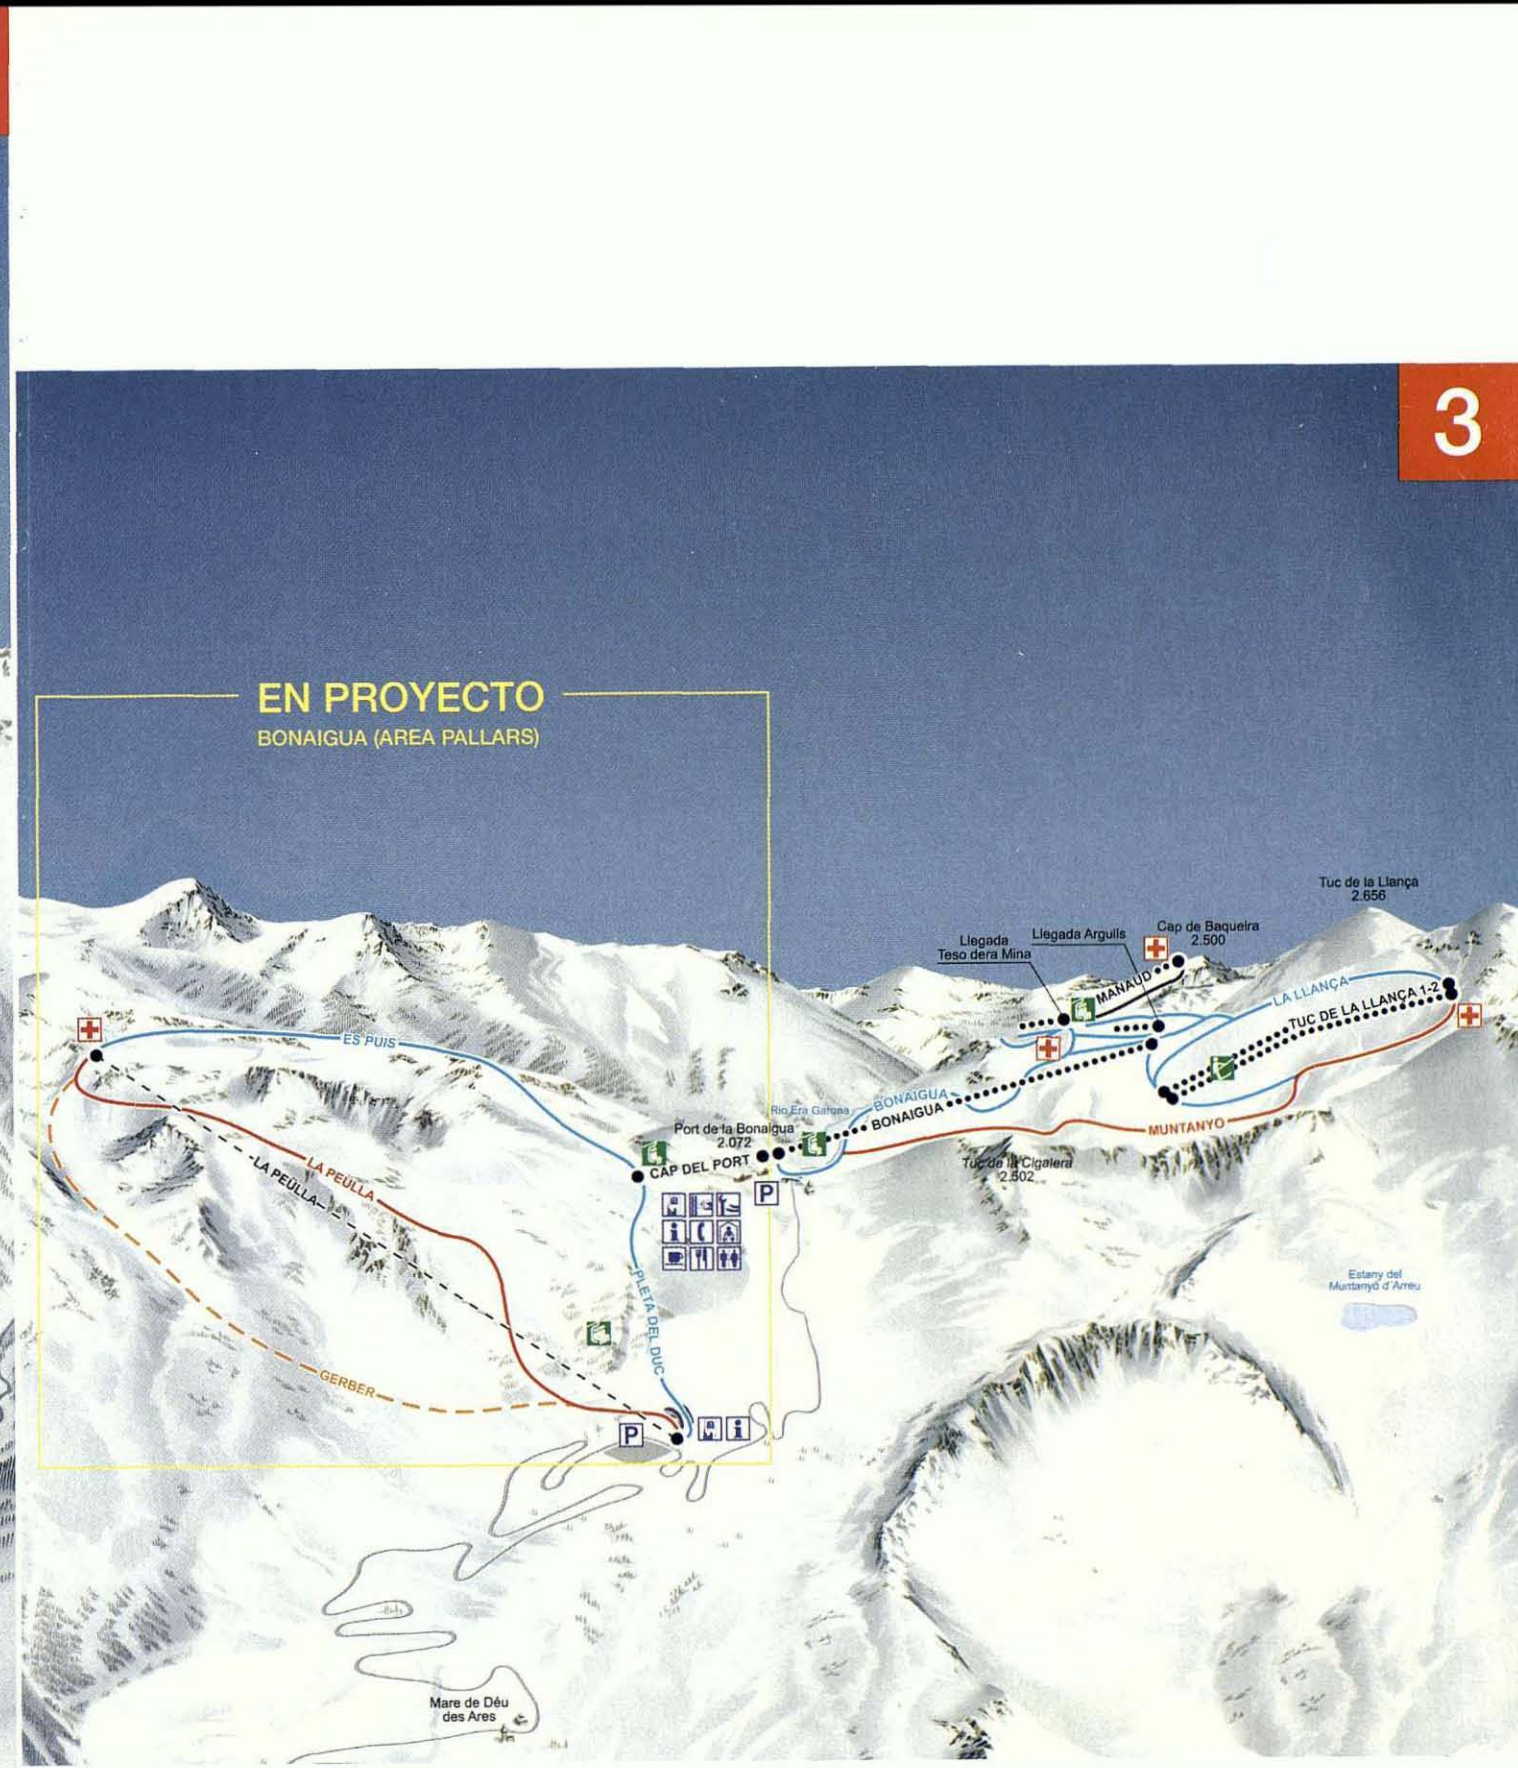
3

EN PROYECTO
BONAIGUA (AREA PALLARS)

Tuc de la Llança
2.656

Llegada Teso dera Mina

Llegada Argulls

Cap de Baqueira
2.500

MANAUD

LA LLANÇA

TUC DE LA LLANÇA 1-2

ES PUIS

BONAIGUA

BONAIGUA

Rio Era Garona

MUNTANYO

Port de la Bonaigua
2.072

CAP DEL PORT

P

Tuc de la Cigalera
2.502

LA PEULLA

LA PEULLA

PLETA DEL DUC

GERBER

Estany del Muntanyo d'Arreu

P

Mare de Déu des Ares